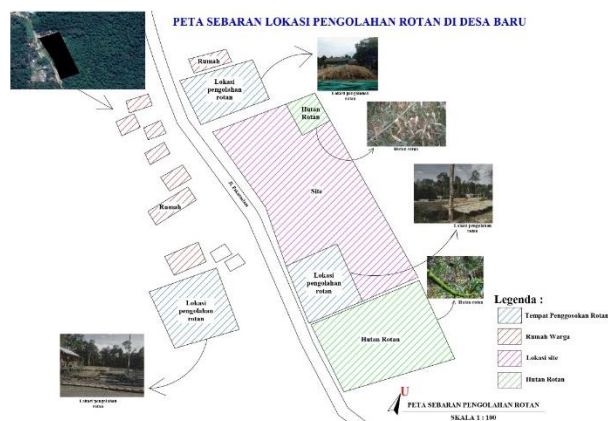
PETA SEBARAN LOKASI PENGOLAHAN ROTAN DI DESA BARU

Rumah

Lokasi pengolahan rotan

Lokasi pengolahan rotan

Hutan Rotan

Hutan rotan

Site

Jl. Poros

Lokasi pengolahan rotan

Rumah

Lokasi pengolahan rotan

Hutan rotan

Lokasi pengolahan rotan

Hutan Rotan

Lokasi pengolahan rotan

Legenda :

Tempat Penggosokan Rotan

Rumah Warga

Lokasi site

Hutan Rotan

U

PETA SEBARAN PENGOLAHAN ROTAN

SKALA 1 : 100